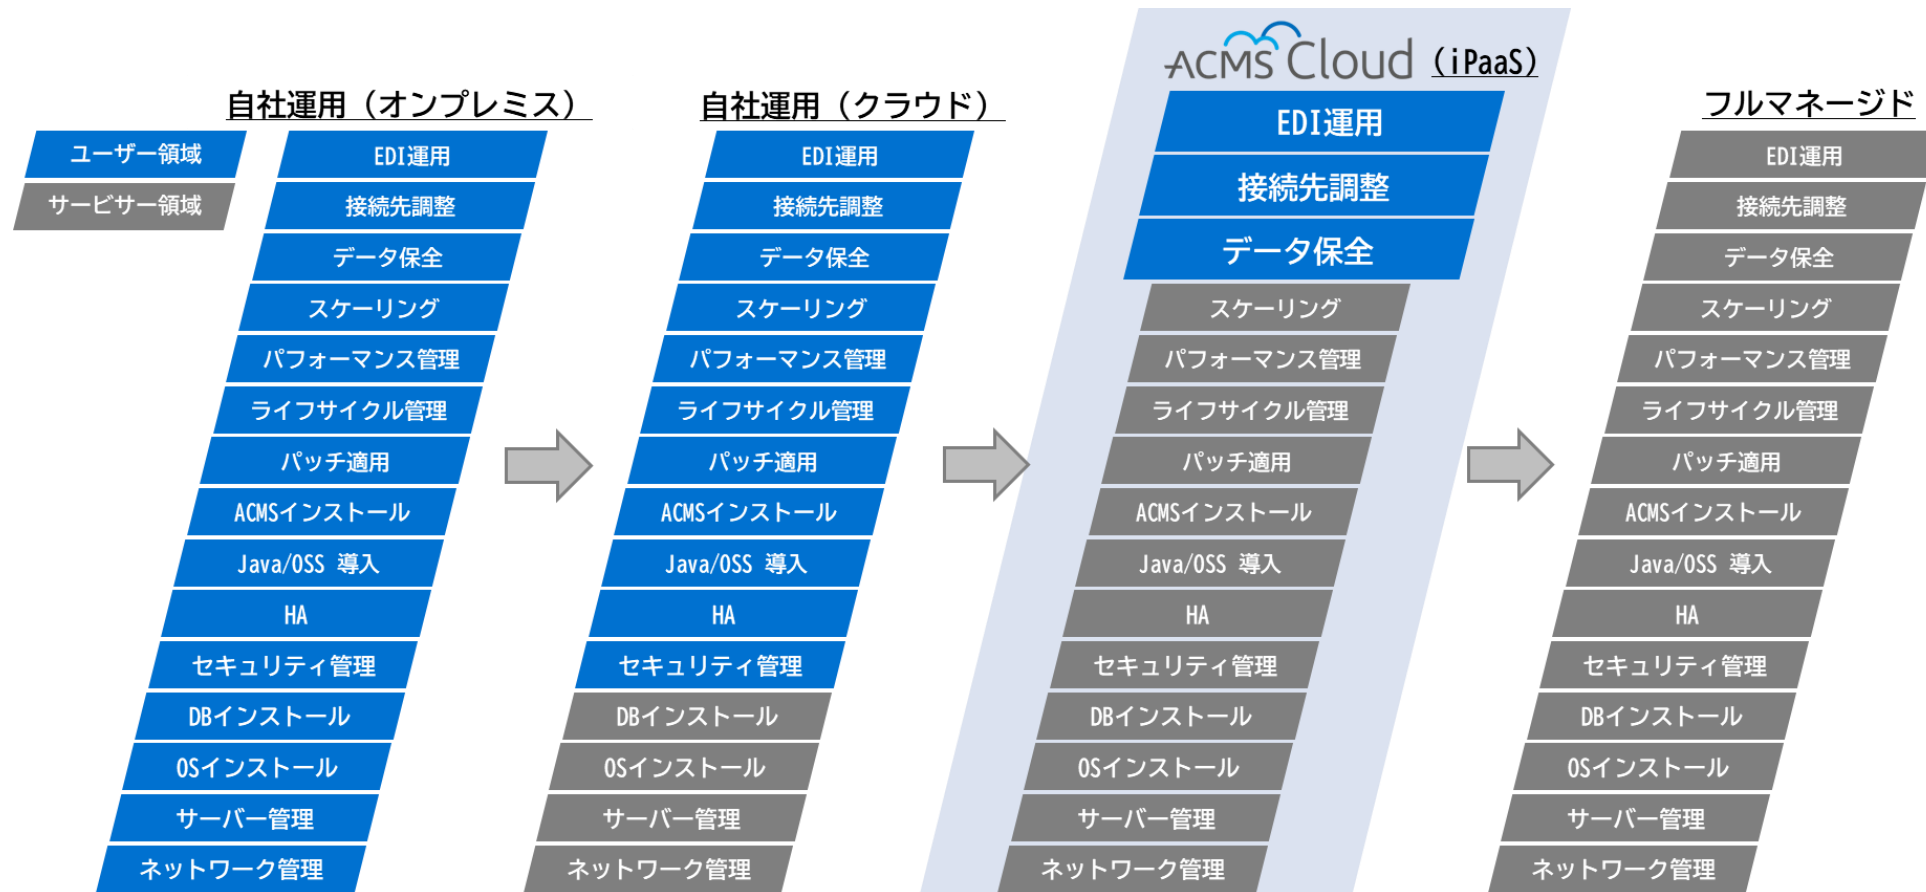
ユーザー領域
サービサー領域

自社運用（オンプレミス）
EDI運用
接続先調整
データ保全
スケーリング
パフォーマンス管理
ライフサイクル管理
パッチ適用
ACMSインストール
Java/OSS 導入
HA
セキュリティ管理
DBインストール
OSインストール
サーバー管理
ネットワーク管理

自社運用（クラウド）
EDI運用
接続先調整
データ保全
スケーリング
パフォーマンス管理
ライフサイクル管理
パッチ適用
ACMSインストール
Java/OSS 導入
HA
セキュリティ管理
DBインストール
OSインストール
サーバー管理
ネットワーク管理

ACMS Cloud（iPaaS）
EDI運用
接続先調整
データ保全
スケーリング
パフォーマンス管理
ライフサイクル管理
パッチ適用
ACMSインストール
Java/OSS 導入
HA
セキュリティ管理
DBインストール
OSインストール
サーバー管理
ネットワーク管理

フルマネージド
EDI運用
接続先調整
データ保全
スケーリング
パフォーマンス管理
ライフサイクル管理
パッチ適用
ACMSインストール
Java/OSS 導入
HA
セキュリティ管理
DBインストール
OSインストール
サーバー管理
ネットワーク管理